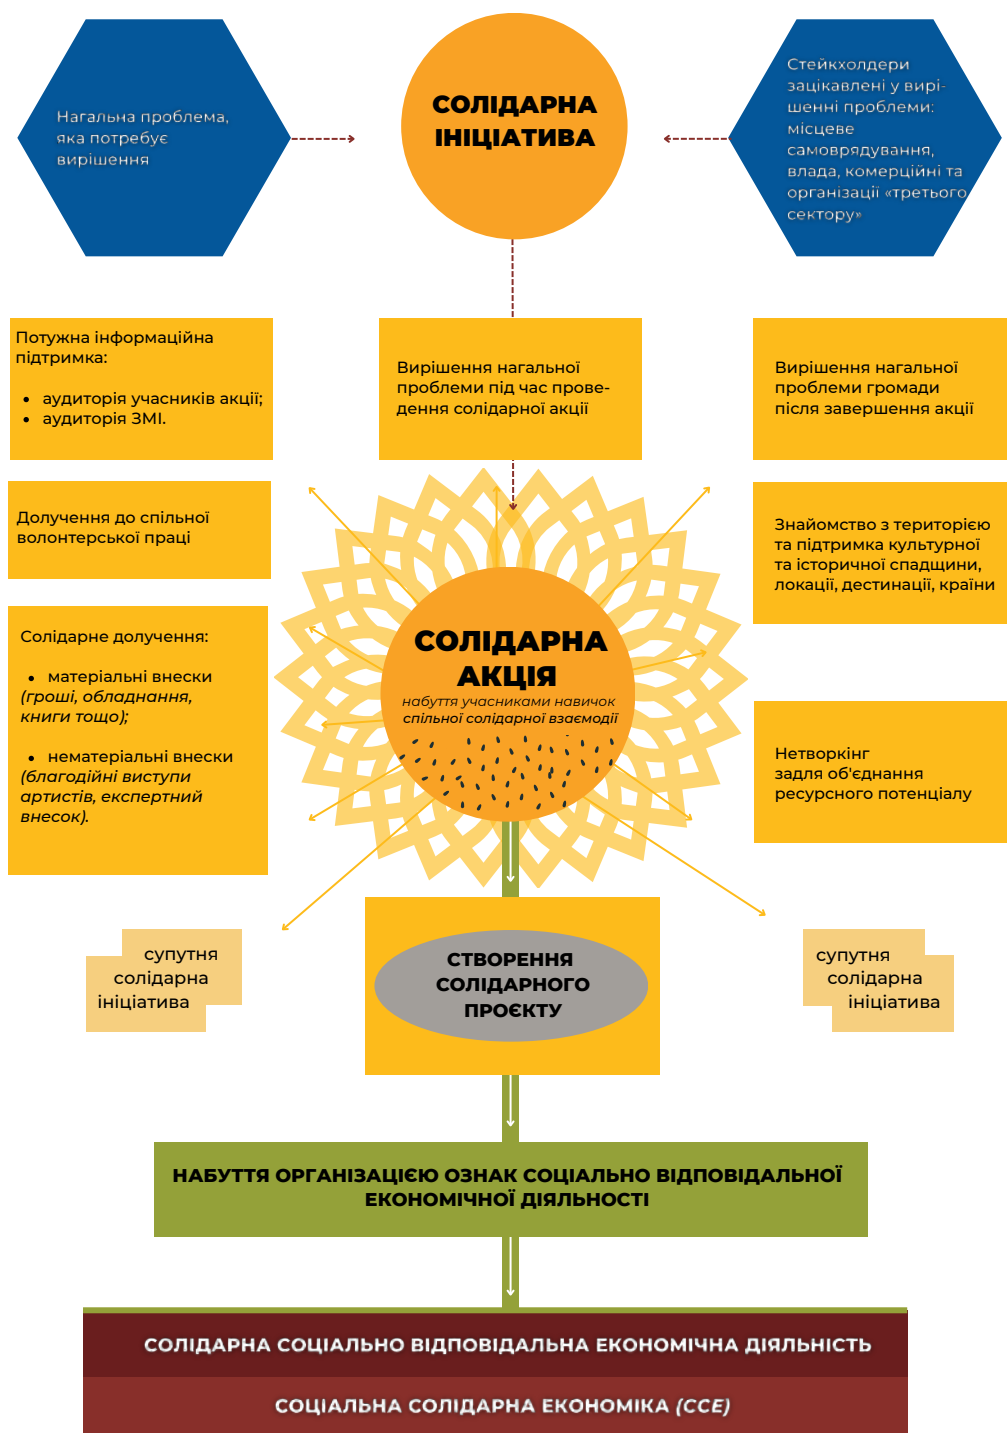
Нагальна проблема, яка потребує вирішення

СОЛІДАРНА ІНІЦІАТИВА

Стейкхолдери зацікавлені у вирішенні проблеми: місцеве самоврядування, влада, комерційні та організації «третього сектору»

Потужна інформаційна підтримка:

- аудиторія учасників акції;
- аудиторія ЗМІ.

Вирішення нагальної проблеми під час проведення солідарної акції

Вирішення нагальної проблеми громади після завершення акції

Долучення до спільної волонтерської праці

Знайомство з територією та підтримка культурної та історичної спадщини, локації, дестинації, країни

Солідарне долучення:

- матеріальні внески *(гроші, обладнання, книги тощо);*

- нематеріальні внески *(благодійні виступи артистів, експертний внесок).*

СОЛІДАРНА АКЦІЯ
*набуття учасниками навичок спільної солідарної взаємодії*

Нетворкінг задля об'єднання ресурсного потенціалу

супутня солідарна ініціатива

СТВОРЕННЯ СОЛІДАРНОГО ПРОЄКТУ

супутня солідарна ініціатива

НАБУТТЯ ОРГАНІЗАЦІЄЮ ОЗНАК СОЦІАЛЬНО ВІДПОВІДАЛЬНОЇ ЕКОНОМІЧНОЇ ДІЯЛЬНОСТІ

СОЛІДАРНА СОЦІАЛЬНО ВІДПОВІДАЛЬНА ЕКОНОМІЧНА ДІЯЛЬНІСТЬ

СОЦІАЛЬНА СОЛІДАРНА ЕКОНОМІКА *(ССЕ)*